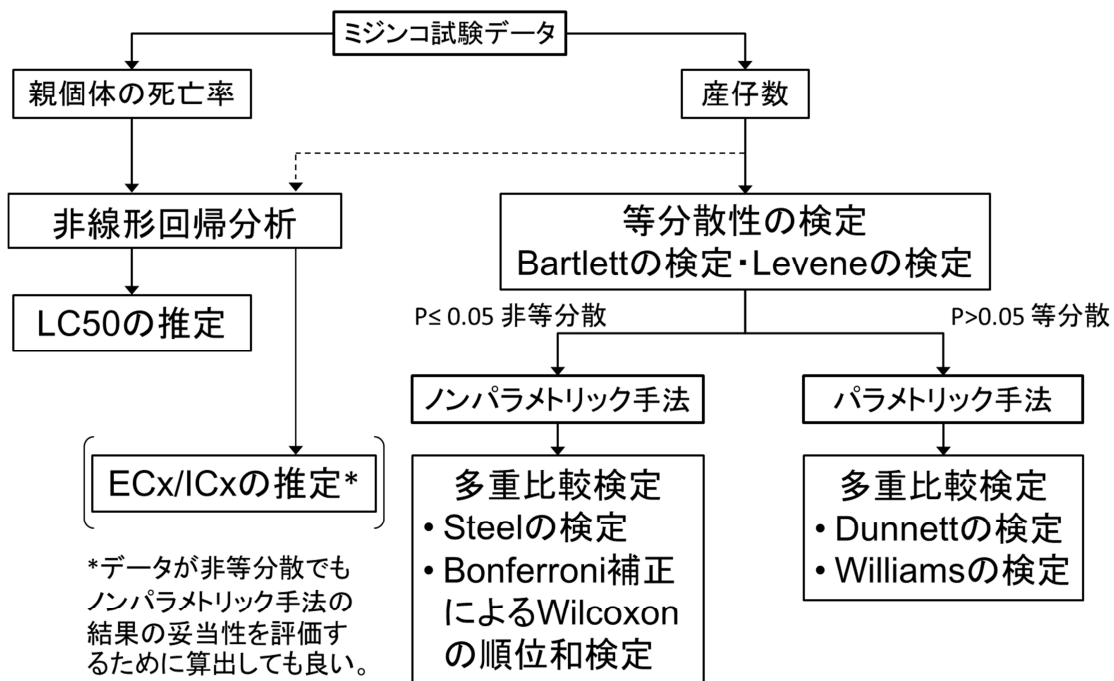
ミジンコ試験データ

親個体の死亡率

産仔数

非線形回帰分析

LC50の推定

ECx/ICxの推定*

*データが非等分散でもノンパラメトリック手法の結果の妥当性を評価するために算出しても良い。

等分散性の検定
Bartlettの検定・Leveneの検定

P≤ 0.05 非等分散

P>0.05 等分散

ノンパラメトリック手法

多重比較検定
• Steelの検定
• Bonferroni補正によるWilcoxonの順位和検定

パラメトリック手法

多重比較検定
• Dunnettの検定
• Williamsの検定